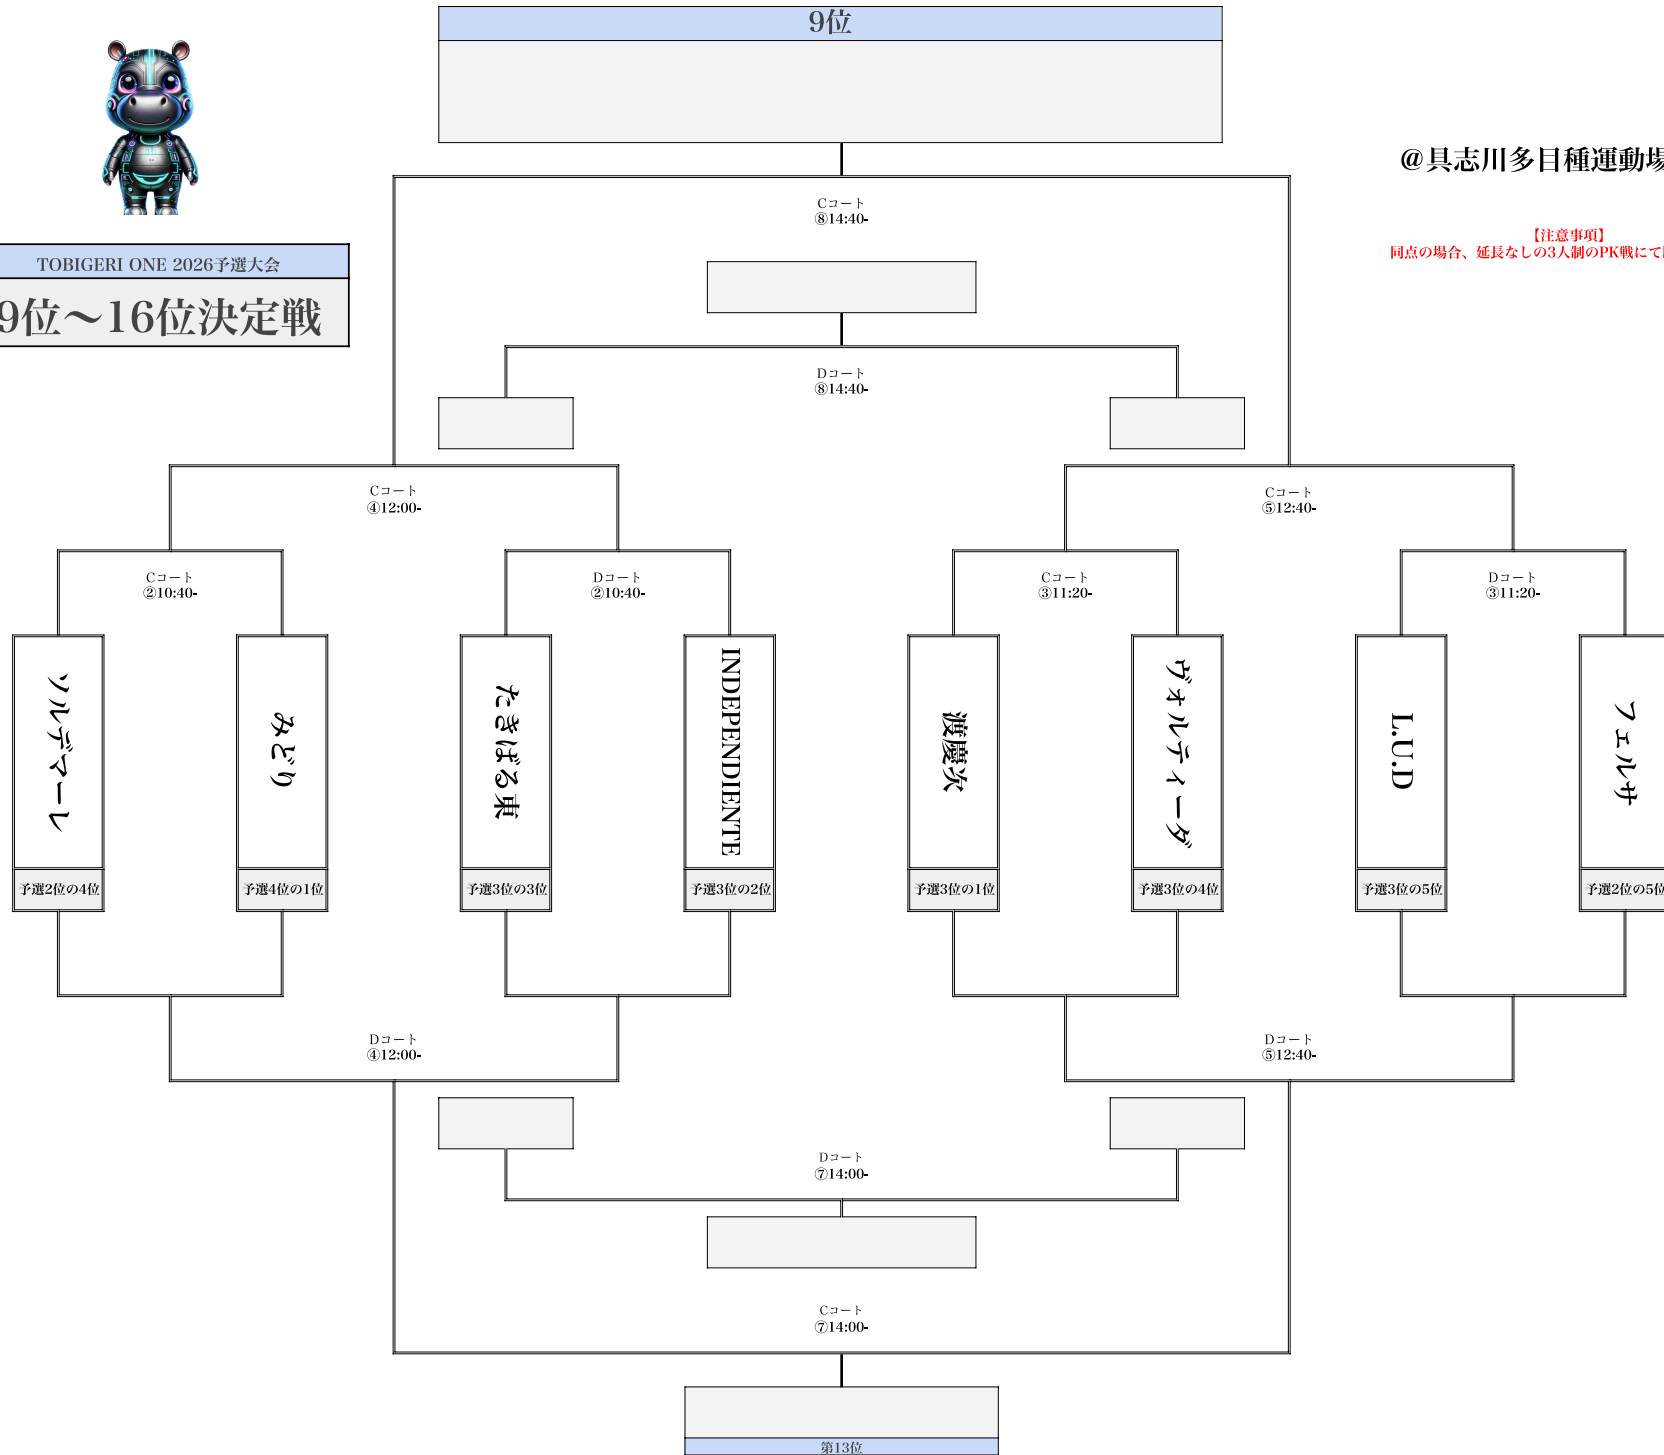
9位

@具志川多目種運動場

【注意事項】
同点の場合、延長なしの3人制のPK戦にて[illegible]

TOBIGERI ONE 2026予選大会
9位～16位決定戦

Cコート
⑧14:40-

Dコート
⑧14:40-

Cコート
④12:00-

Cコート
⑤12:40-

Cコート
②10:40-

Dコート
②10:40-

Cコート
③11:20-

Dコート
③11:20-

ソルデマーレ
予選2位の4位

みどり
予選4位の1位

たきぼる東
予選3位の3位

INDEPENDIENTE
予選3位の2位

渡慶次
予選3位の1位

ヴォルティーダ
予選3位の4位

L.U.D
予選3位の5位

フェルサ
予選2位の5位

Dコート
④12:00-

Dコート
⑤12:40-

Dコート
⑦14:00-

Cコート
⑦14:00-

第13位